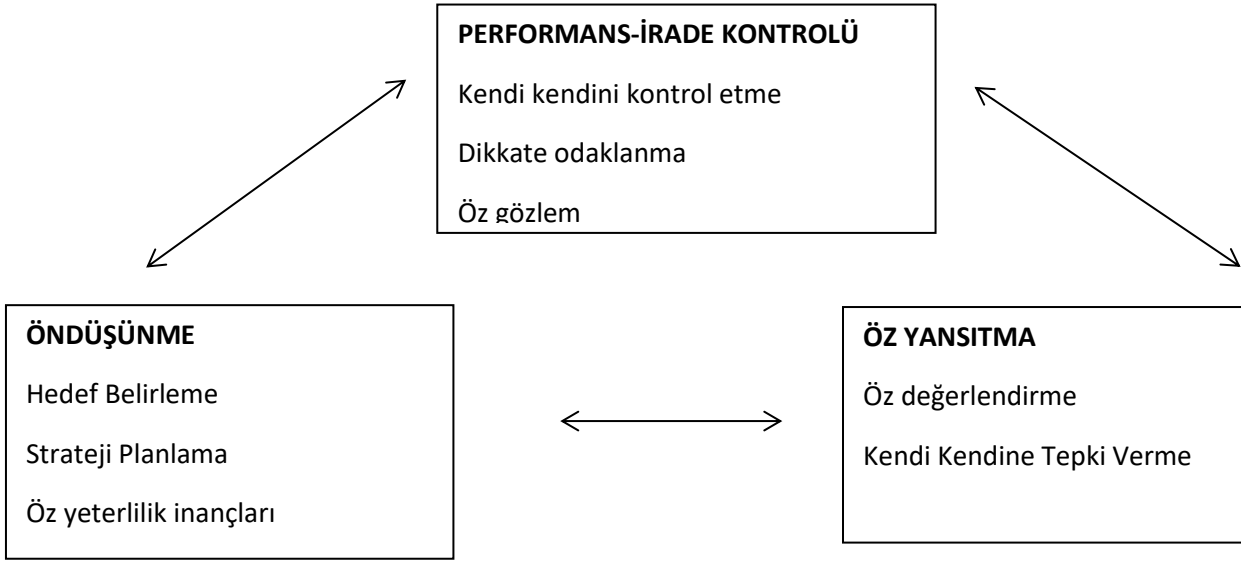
PERFORMANS-İRADE KONTROLÜ

Kendi kendini kontrol etme

Dikkate odaklanma

Öz gözlem

ÖNDÜŞÜNME

Hedef Belirleme

Strateji Planlama

Öz yeterlilik inançları

ÖZ YANSITMA

Öz değerlendirme

Kendi Kendine Tepki Verme